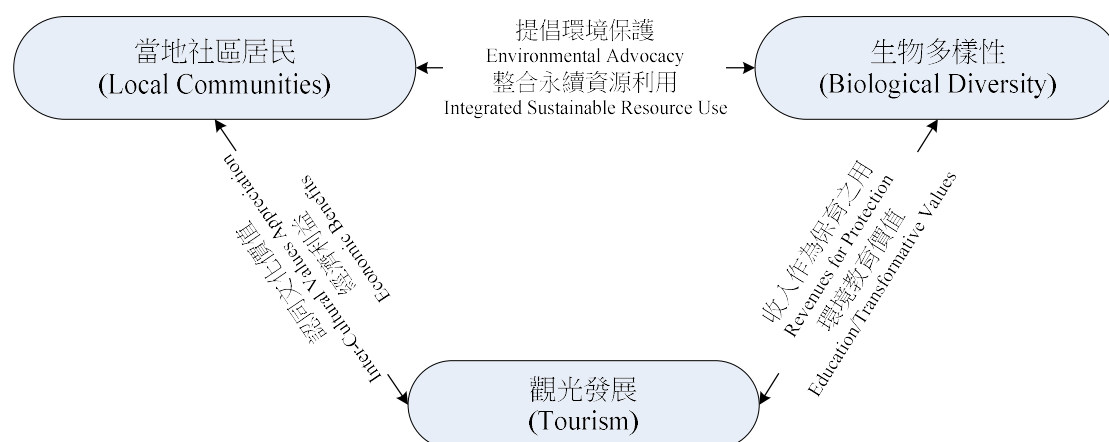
當地社區居民
(Local Communities)

提倡環境保護
Environmental Advocacy
整合永續資源利用
Integrated Sustainable Resource Use

生物多樣性
(Biological Diversity)

經濟利益
Economic Benefits
跨文化價值
Inter-Cultural Values Appreciation

收入作為保育之用
Revenues for Protection
環境教育價值
Education/Transformative Values

觀光發展
(Tourism)